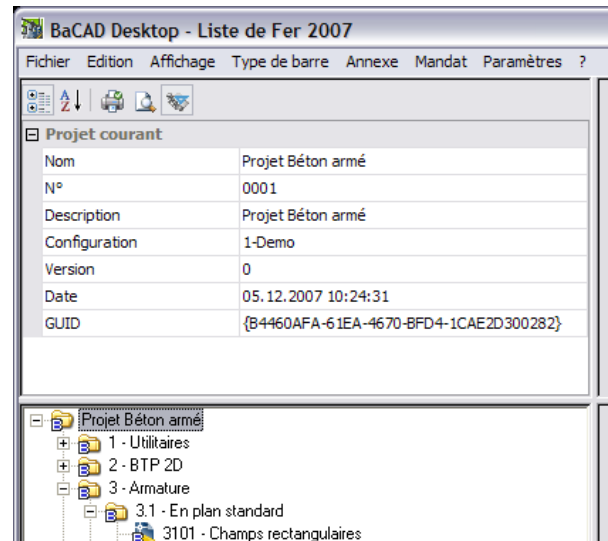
BaCAD Desktop - Liste de Fer 2007

Fichier Edition Affichage Type de barre Annexe Mandat Paramètres ?

Projet courant

| | |
|---|---|
| Nom | Projet Béton armé |
| N° | 0001 |
| Description | Projet Béton armé |
| Configuration | 1-Demo |
| Version | 0 |
| Date | 05.12.2007 10:24:31 |
| GUID | {B4460AFA-61EA-4670-BFD4-1CAE2D300282} |

Projet Béton armé
1 - Utilitaires
2 - BTP 2D
3 - Armature
3.1 - En plan standard
3101 - Champs rectangulaires